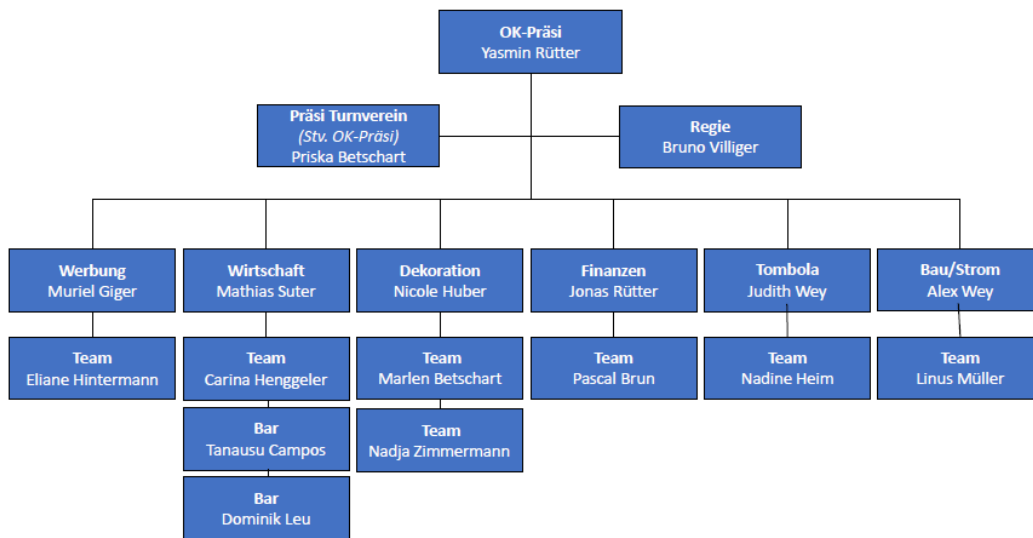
OK-Präsi
Yasmin Rütter

Präsi Turnverein
(Stv. OK-Präsi)
Priska Betschart

Regie
Bruno Villiger

Werbung
Muriel Giger

Team
Eliane Hintermann

Wirtschaft
Mathias Suter

Team
Carina Henggeler

Bar
Tanausu Campos

Bar
Dominik Leu

Dekoration
Nicole Huber

Team
Marlen Betschart

Team
Nadja Zimmermann

Finanzen
Jonas Rütter

Team
Pascal Brun

Tombola
Judith Wey

Team
Nadine Heim

Bau/Strom
Alex Wey

Team
Linus Müller